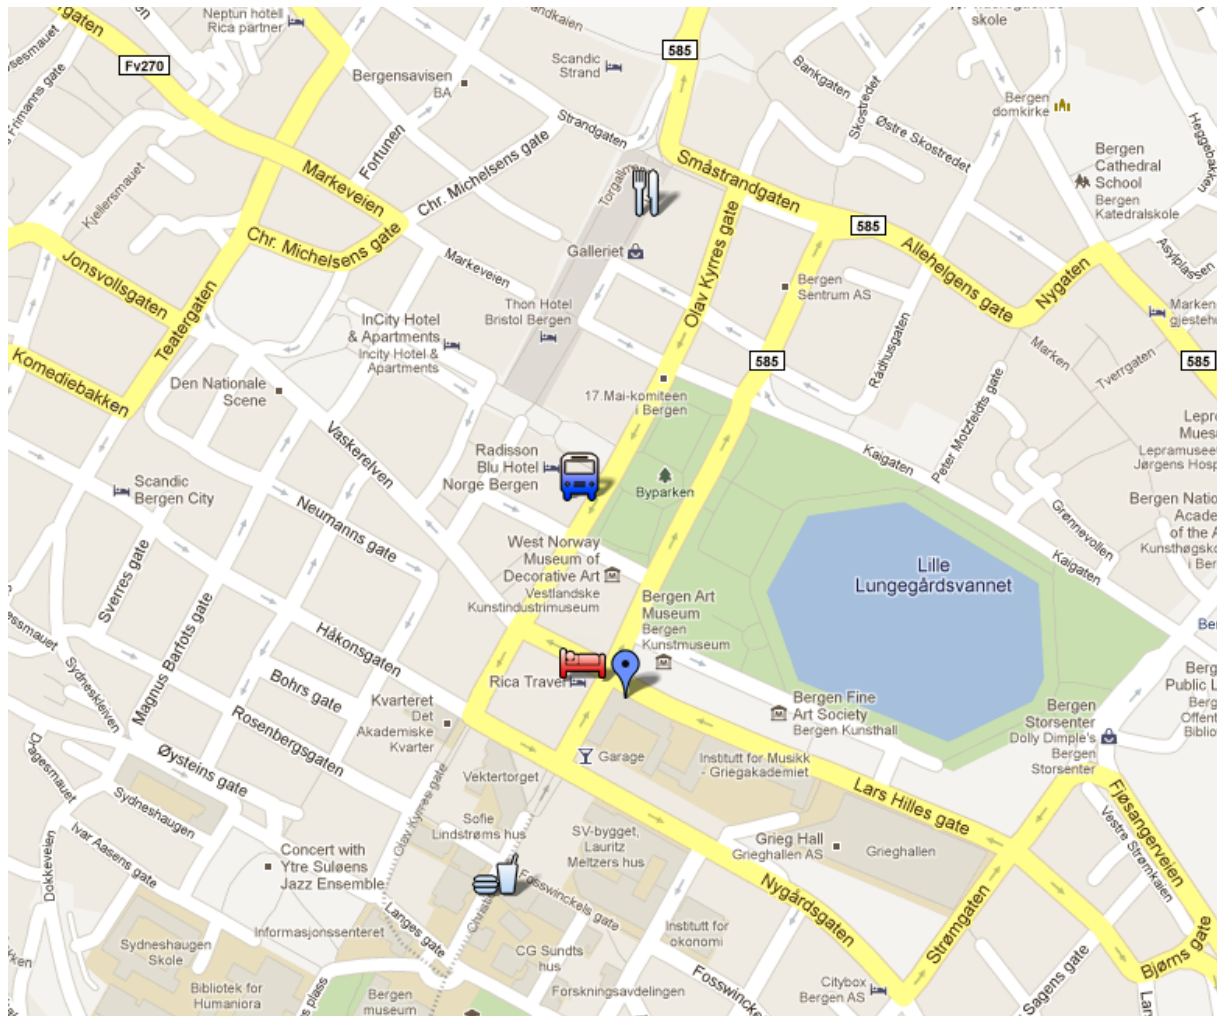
Neptun hotell
Rica partner
gaten
Fv270
Bergensavisen
BA
Scandic Strand
585
Strandgaten
Bankgaten
Skostredet
Østre Skostredet
Bergen domkirke
Bergen Cathedral School
Bergen Katedralskole
skole
Markeveien
Fortunen
Chr. Michelsens gate
Torgallm
Småstrandgaten
585
Allehelgens gate
Nygaten
Asylplassen
Chr. Michelsens gate
Jonsvollsgaten
Teatergaten
Komediebakken
Kjellersmauet
Galleriet
Markeveien
Olav Kyrres gate
Bergen Sentrum AS
Thon Hotel Bristol Bergen
InCity Hotel & Apartments
Incity Hotel & Apartments
585
Rådhusgaten
Marken
Tverrgaten
585
Den Nationale Scene
17 Mai-komiteen i Bergen
Peter Motzfeldts gate
Kaigaten
Vaskerelven
Radisson Blu Hotel Norge Bergen
Byparken
Scandic Bergen City
Neumanns gate
Grønnevollen
Kaigaten
Lille Lungegårdsvannet
Sverres gate
West Norway Museum of Decorative Art
Vestlandske Kunstindustrimuseum
Bergen Art Museum
Bergen Kunstmuseum
Magnus Barfots gate
Håkonsgaten
Rica Travel
Bohrs gate
Kvarteret
Det Akademiske Kvarter
Bergen Fine Art Society
Bergen Kunsthall
Bergen Storsenter
Dolly Dimple's Bergen Storsenter
Rosenbergsgaten
Øysteins gate
Garage
Institutt for Musikk - Griegakademiet
Lars Hilles gate
Fjøsangerveien
Vektertorget
Sydneshaugen
Sofie Lindstrøms hus
SV-bygget, Lauritz Meltzers hus
Grieg Hall
Grieghallen AS
Grieghallen
Vestre Strømkaien
Concert with Ytre Suløens Jazz Ensemble
Ivar Aasens gate
Fosswinckels gate
Nygårdsgaten
Strømgaten
Informasjonssenteret
Langes gate
Institutt for økonomi
Sydneshaugen Skole
CG Sundts hus
Sagens gate
Bjørns gate
Bibliotek for Humaniora
Bergen museum
Forskningsavdelingen
Fosswinckels
Citybox Bergen AS
Dokkeveien
Dragesmauet
Olav Kyrres gate
Sydneskleiven
Bergen Nati Acade of the A Kunsthøgsko i Ber
Lepro Muse Lepramuseet Jørgens Hosp
Marken gjestehu
Berg Public L Berg Offent Biblio
Bergen Nati
Berg